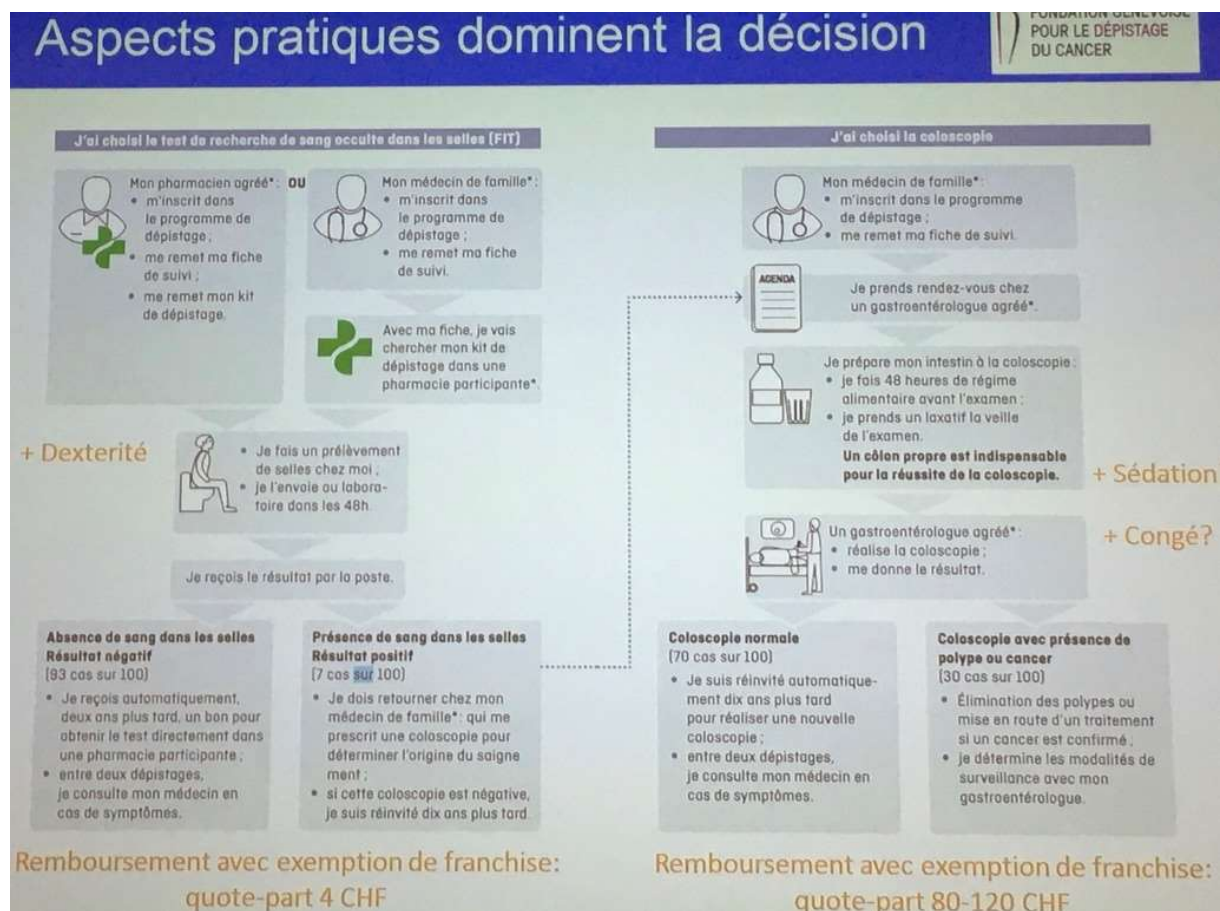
Aspects pratiques dominent la décision

FONDATION GENEVOISE POUR LE DÉPISTAGE DU CANCER

J'ai choisi le test de recherche de sang occulte dans les selles (FIT)

Mon pharmacien agréé* : OU
• m'inscrit dans le programme de dépistage ;
• me remet ma fiche de suivi ;
• me remet mon kit de dépistage.

Mon médecin de famille* :
• m'inscrit dans le programme de dépistage ;
• me remet ma fiche de suivi.

Avec ma fiche, je vais chercher mon kit de dépistage dans une pharmacie participante*.

+ Dexterité

• Je fais un prélèvement de selles chez moi ;
• je l'envoie au laboratoire dans les 48h.

Je reçois le résultat par la poste.

Absence de sang dans les selles
Résultat négatif
(93 cas sur 100)
• Je reçois automatiquement, deux ans plus tard, un bon pour obtenir le test directement dans une pharmacie participante ;
• entre deux dépistages, je consulte mon médecin en cas de symptômes.

Présence de sang dans les selles
Résultat positif
(7 cas sur 100)
• Je dois retourner chez mon médecin de famille* qui me prescrit une coloscopie pour déterminer l'origine du saignement ;
• si cette coloscopie est négative, je suis réinvité dix ans plus tard.

Remboursement avec exemption de franchise:
quote-part 4 CHF

J'ai choisi la coloscopie

Mon médecin de famille* :
• m'inscrit dans le programme de dépistage ;
• me remet ma fiche de suivi.

AGENDA

Je prends rendez-vous chez un gastroentérologue agréé*.

Je prépare mon intestin à la coloscopie :
• je fais 48 heures de régime alimentaire avant l'examen ;
• je prends un laxatif la veille de l'examen.
Un côlon propre est indispensable pour la réussite de la coloscopie.

+ Sédation

Un gastroentérologue agréé* :
• réalise la coloscopie ;
• me donne le résultat.

+ Congé?

Coloscopie normale
(70 cas sur 100)
• Je suis réinvité automatiquement dix ans plus tard pour réaliser une nouvelle coloscopie ;
• entre deux dépistages, je consulte mon médecin en cas de symptômes.

Coloscopie avec présence de polype ou cancer
(30 cas sur 100)
• Élimination des polypes ou mise en route d'un traitement si un cancer est confirmé ;
• je détermine les modalités de surveillance avec mon gastroentérologue.

Remboursement avec exemption de franchise:
quote-part 80-120 CHF